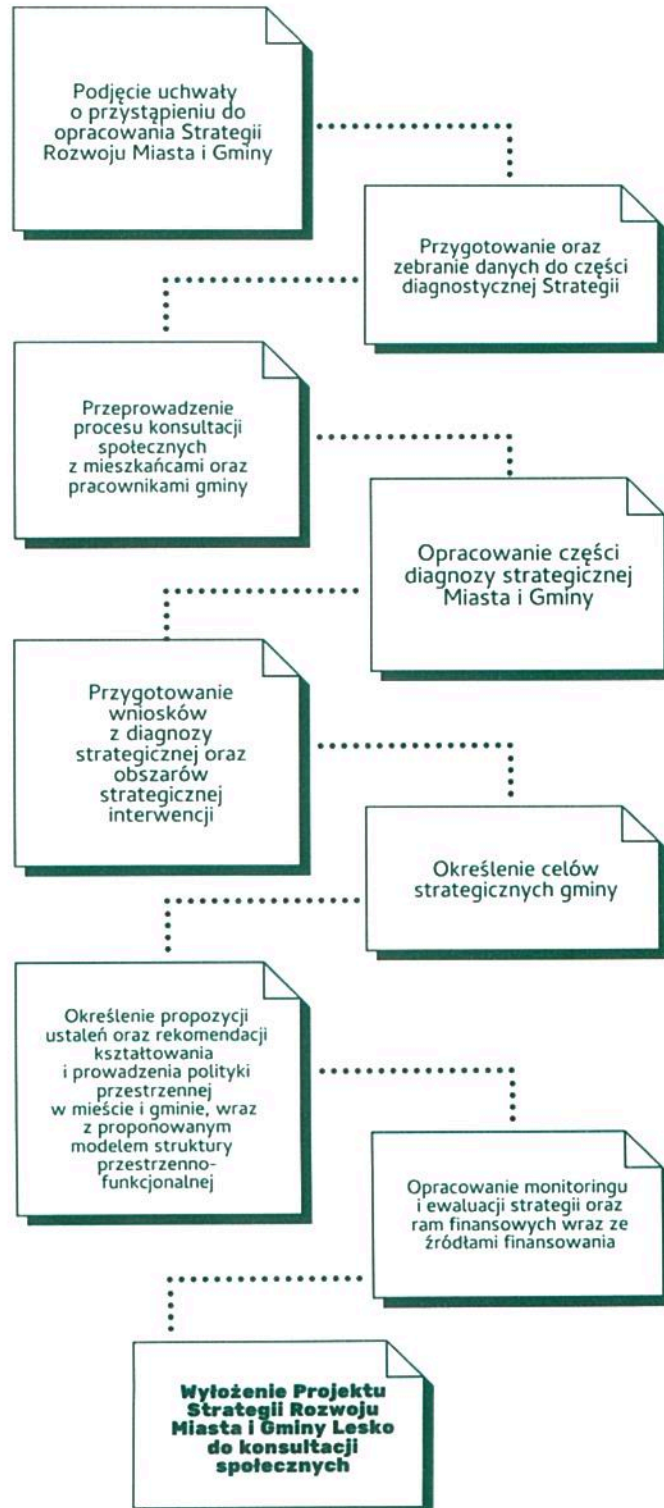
Podjęcie uchwały o przystąpieniu do opracowania Strategii Rozwoju Miasta i Gminy

Przygotowanie oraz zebranie danych do części diagnostycznej Strategii

Przeprowadzenie procesu konsultacji społecznych z mieszkańcami oraz pracownikami gminy

Opracowanie części diagnozy strategicznej Miasta i Gminy

Przygotowanie wniosków z diagnozy strategicznej oraz obszarów strategicznej interwencji

Określenie celów strategicznych gminy

Określenie propozycji ustaleń oraz rekomendacji kształtowania i prowadzenia polityki przestrzennej w mieście i gminie, wraz z proponowanym modelem struktury przestrzenno-funkcjonalnej

Opracowanie monitoringu i ewaluacji strategii oraz ram finansowych wraz ze źródłami finansowania

Wyłożenie Projektu Strategii Rozwoju Miasta i Gminy Lesko do konsultacji społecznych